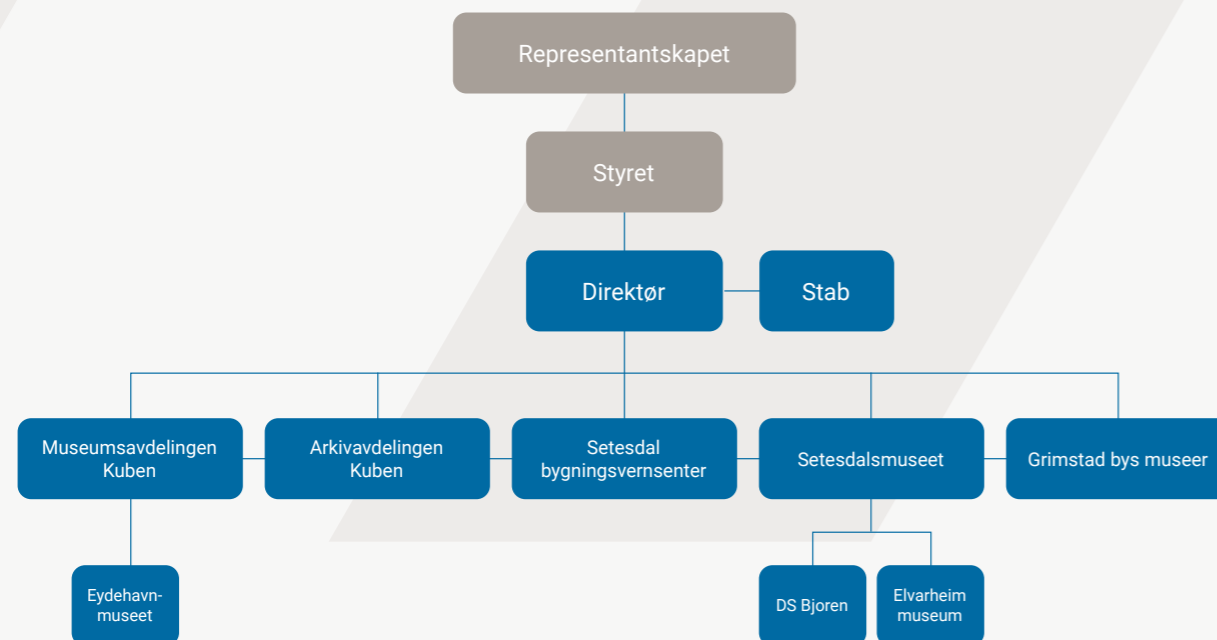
Representantskapet

Styret

Direktør

Stab

Museumsavdelingen Kuben

Arkivavdelingen Kuben

Setesdal bygningsvernsenter

Setesdalsmuseet

Grimstad bys museer

Eydehavn-museet

DS Bjoren

Elvarheim museum